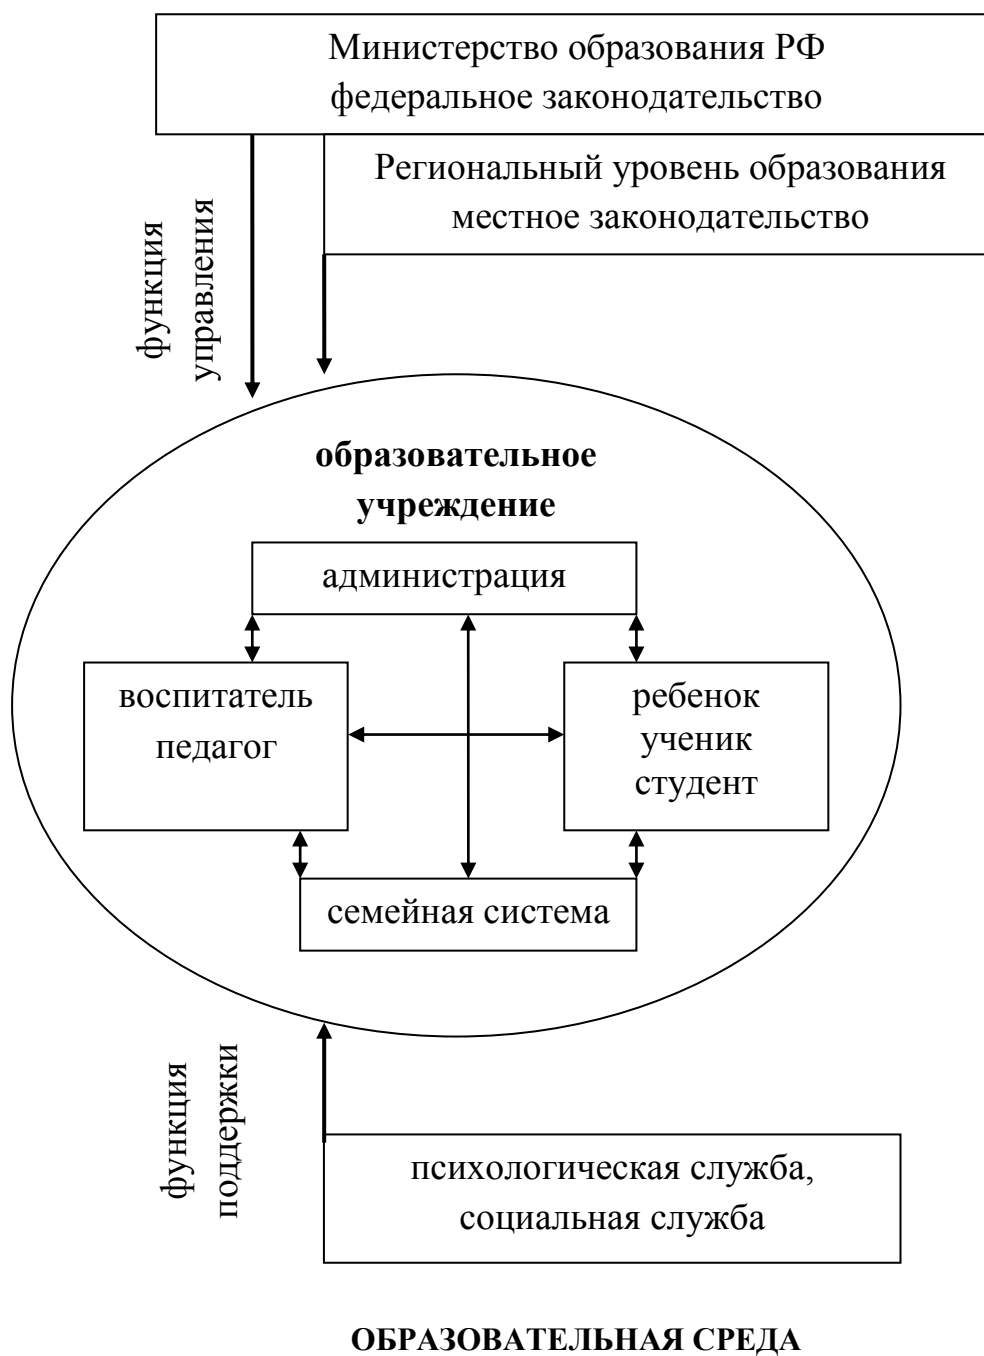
Министерство образования РФ
федеральное законодательство

Региональный уровень образования
местное законодательство

функция управления

**образовательное учреждение**

администрация

воспитатель
педагог

ребенок
ученик
студент

семейная система

функция поддержки

психологическая служба,
социальная служба

**ОБРАЗОВАТЕЛЬНАЯ СРЕДА**